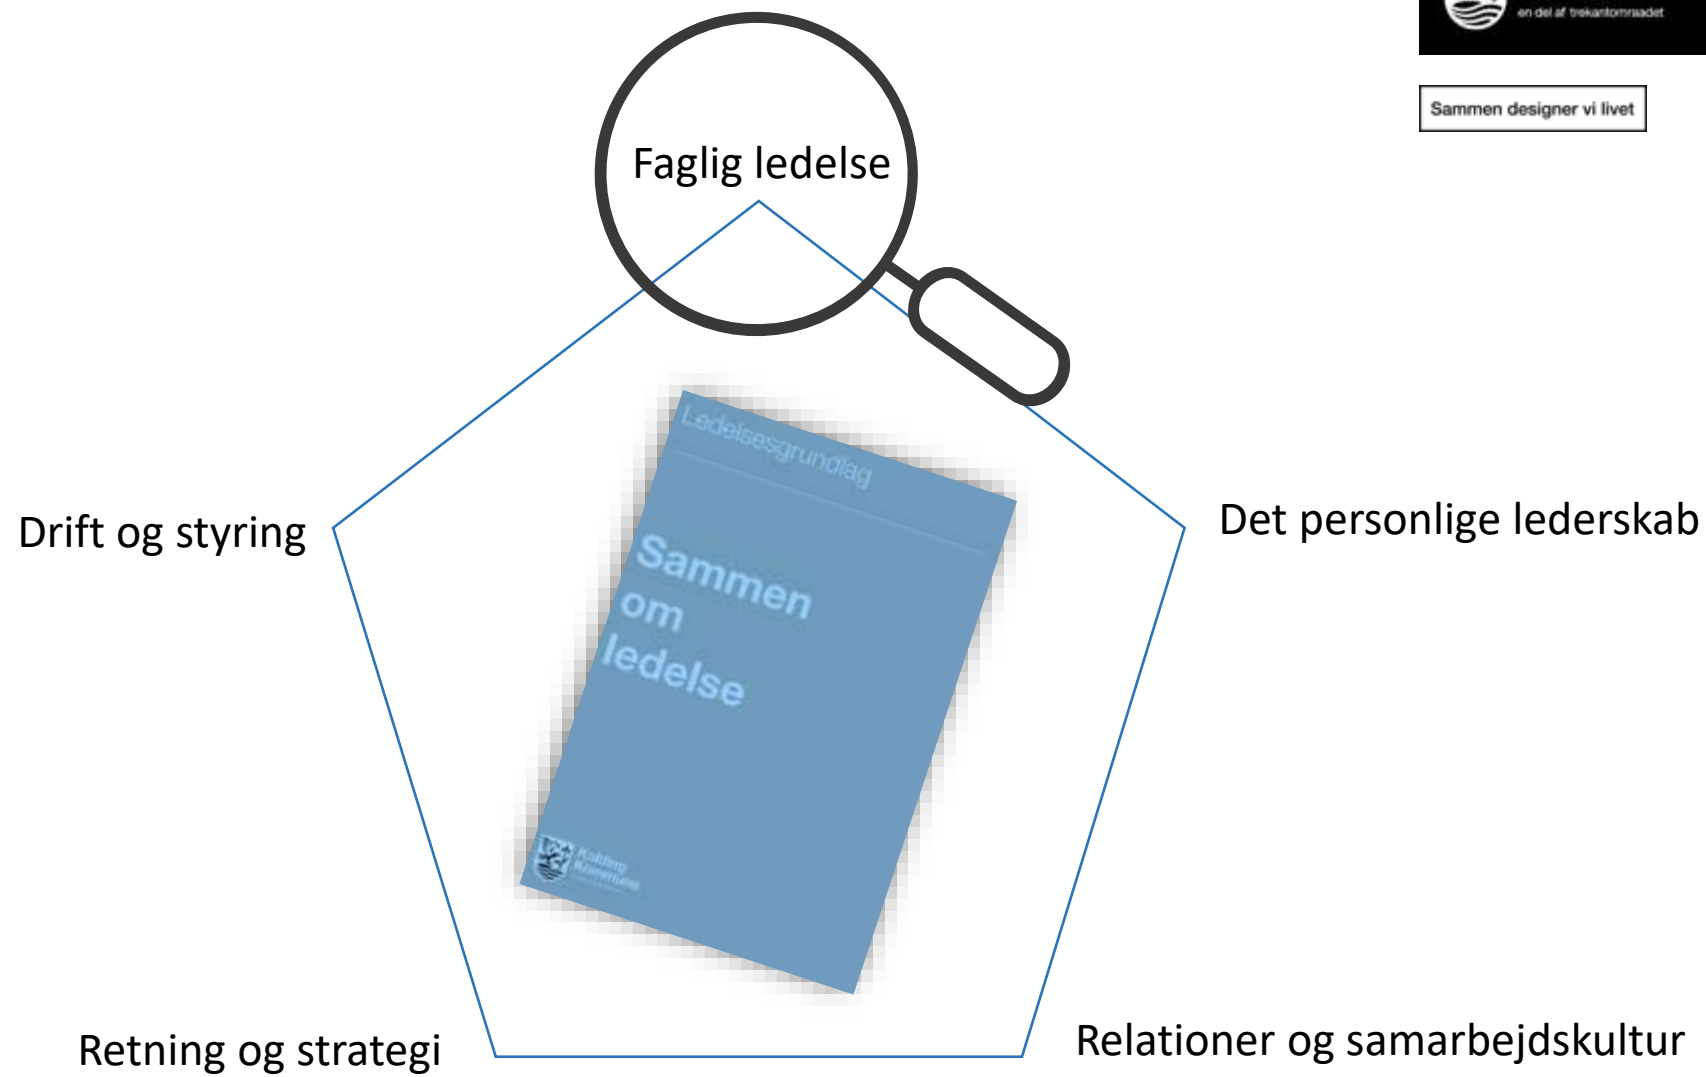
en del af trekantområdet

Sammen designer vi livet

Faglig ledelse

Ledelsesgrundlag

Sammen om ledelse

Kolding Kommune

Drift og styring

Det personlige lederskab

Retning og strategi

Relationer og samarbejdskultur